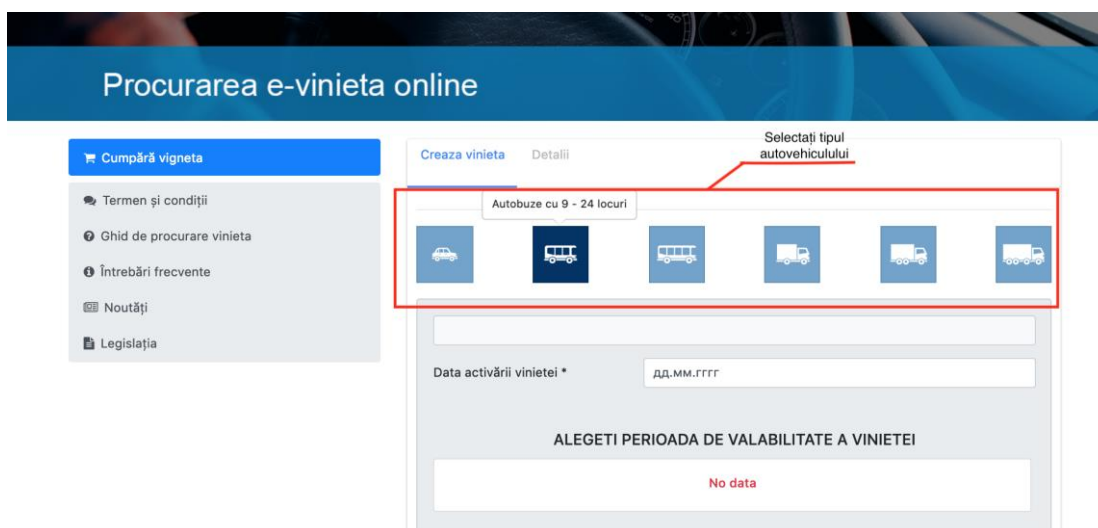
Procurarea e-vinieta online

Cumpără vigneta

Termen și condiții

Ghid de procurare vinieta

Întrebări frecvente

Noutăți

Legislația

Creaza vinieta

Detalii

Selectați tipul autovehicululului

Autobuze cu 9 - 24 locuri

Data activării vinietei *

дд.мм.гггг

ALEGETI PERIOADA DE VALABILITATE A VINIETEI

No data